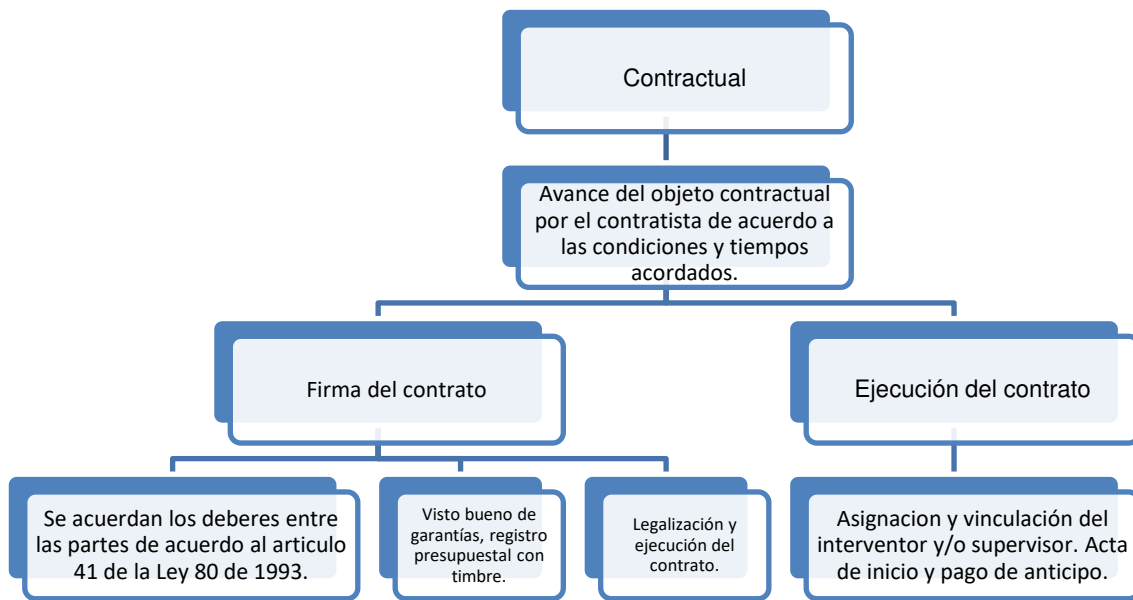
Contractual

Avance del objeto contractual por el contratista de acuerdo a las condiciones y tiempos acordados.

Firma del contrato

Ejecución del contrato

Se acuerdan los deberes entre las partes de acuerdo al articulo 41 de la Ley 80 de 1993.

Visto bueno de garantías, registro presupuestal con timbre.

Legalización y ejecución del contrato.

Asignacion y vinculación del interventor y/o supervisor. Acta de inicio y pago de anticipo.